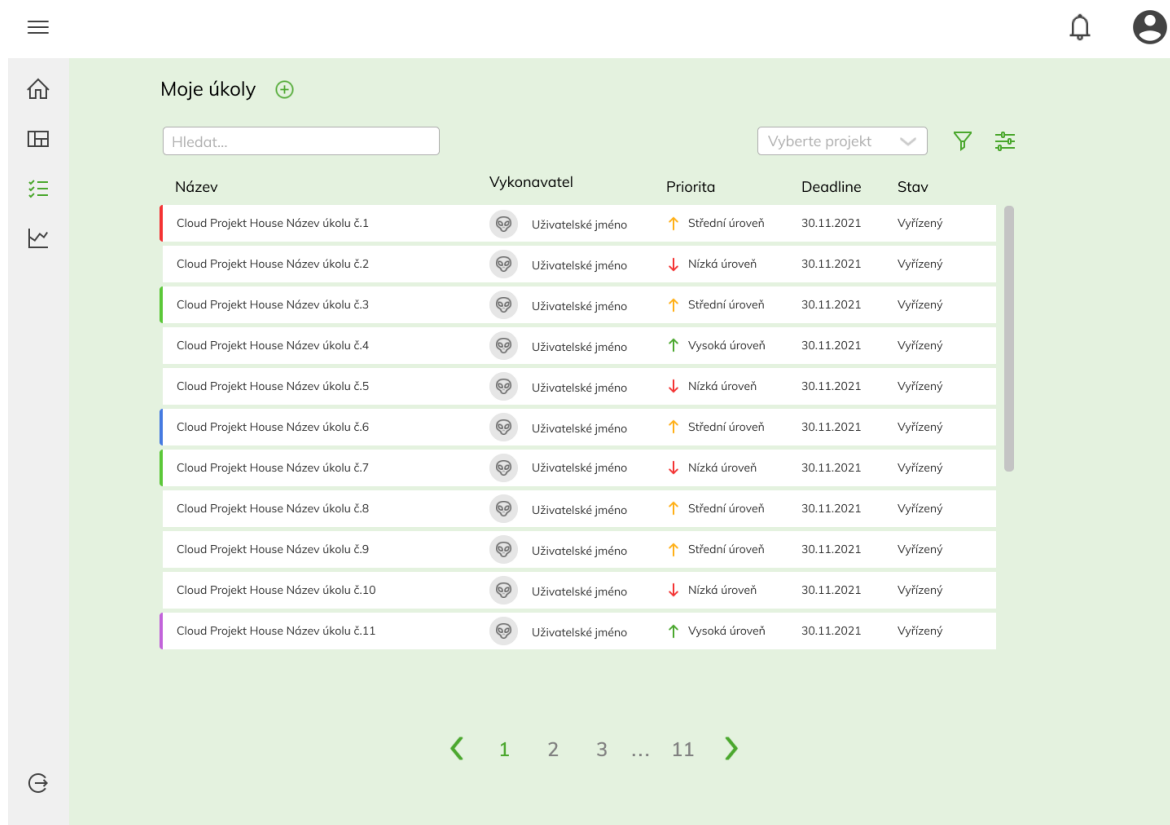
Moje úkoly

Hledat...

Vyberte projekt

| Název | Vykonavatel | Priorita | Deadline | Stav |
|---|---|---|---|---|
| Cloud Projekt House Název úkolu č.1 | Uživatelské jméno | ↑ Střední úroveň | 30.11.2021 | Vyřízený |
| Cloud Projekt House Název úkolu č.2 | Uživatelské jméno | ↓ Nízká úroveň | 30.11.2021 | Vyřízený |
| Cloud Projekt House Název úkolu č.3 | Uživatelské jméno | ↑ Střední úroveň | 30.11.2021 | Vyřízený |
| Cloud Projekt House Název úkolu č.4 | Uživatelské jméno | ↑ Vysoká úroveň | 30.11.2021 | Vyřízený |
| Cloud Projekt House Název úkolu č.5 | Uživatelské jméno | ↓ Nízká úroveň | 30.11.2021 | Vyřízený |
| Cloud Projekt House Název úkolu č.6 | Uživatelské jméno | ↑ Střední úroveň | 30.11.2021 | Vyřízený |
| Cloud Projekt House Název úkolu č.7 | Uživatelské jméno | ↓ Nízká úroveň | 30.11.2021 | Vyřízený |
| Cloud Projekt House Název úkolu č.8 | Uživatelské jméno | ↑ Střední úroveň | 30.11.2021 | Vyřízený |
| Cloud Projekt House Název úkolu č.9 | Uživatelské jméno | ↑ Střední úroveň | 30.11.2021 | Vyřízený |
| Cloud Projekt House Název úkolu č.10 | Uživatelské jméno | ↓ Nízká úroveň | 30.11.2021 | Vyřízený |
| Cloud Projekt House Název úkolu č.11 | Uživatelské jméno | ↑ Vysoká úroveň | 30.11.2021 | Vyřízený |

‹ 1 2 3 ... 11 ›